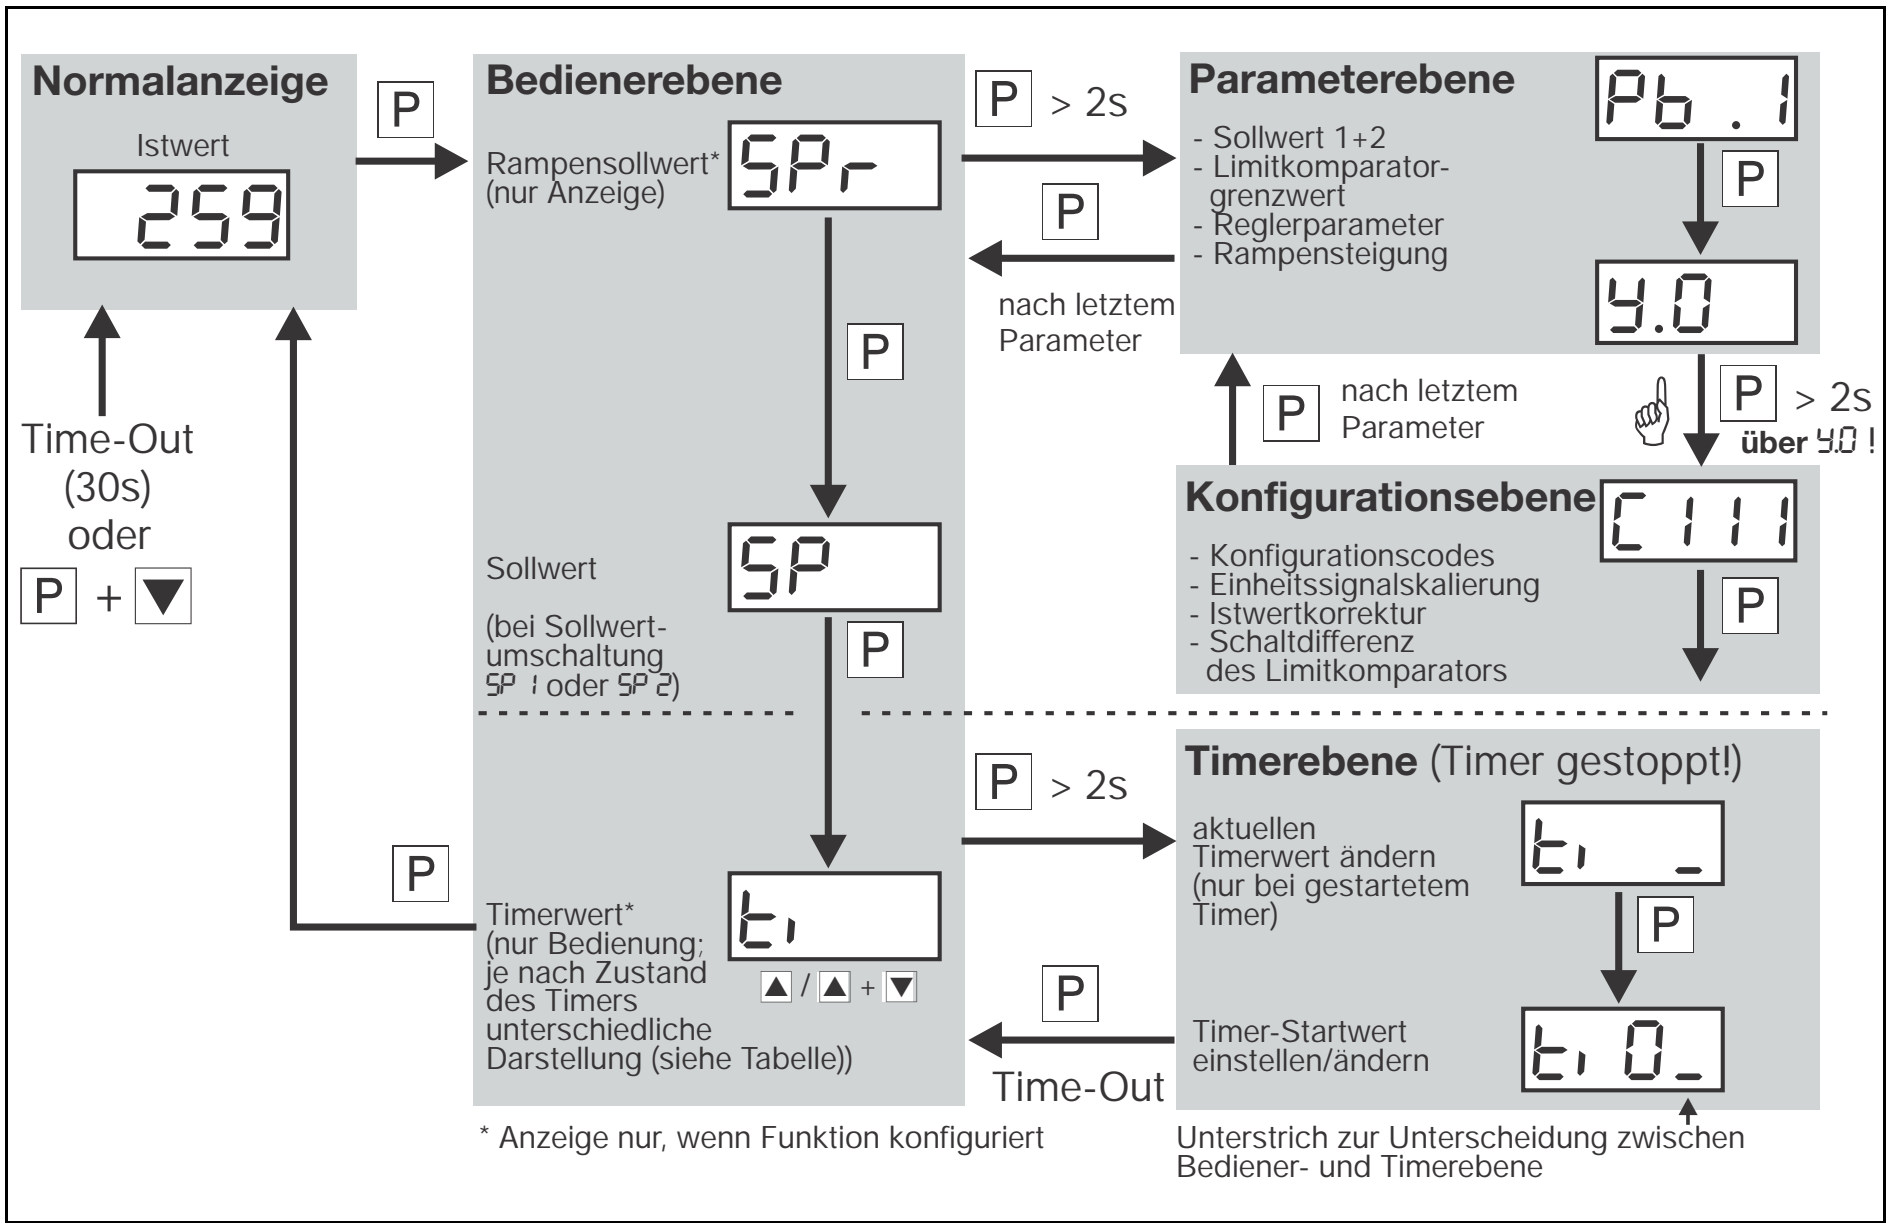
Normalanzeige

Istwert

259

P

Time-Out (30s) oder

P + ▼

Bedienerebene

Rampensollwert* (nur Anzeige)

SPr

P

Sollwert

SP

(bei Sollwertumschaltung SP 1 oder SP 2)

P

Timerwert* (nur Bedienung; je nach Zustand des Timers unterschiedliche Darstellung (siehe Tabelle))

ti

▲ / ▲ + ▼

P

P > 2s

P

nach letztem Parameter

Parameterebene

- Sollwert 1+2
- Limitkomparatorgrenzwert
- Reglerparameter
- Rampensteigung

Pb . 1

P

Y.0

P > 2s

über Y.0 !

P

nach letztem Parameter

Konfigurationsebene

C 111

- Konfigurationscodes
- Einheitssignalskalierung
- Istwertkorrektur
- Schaltdifferenz des Limitkomparators

P

P > 2s

Timerebene (Timer gestoppt!)

aktuellen Timerwert ändern (nur bei gestartetem Timer)

ti _

P

Timer-Startwert einstellen/ändern

ti 0_

P

Time-Out

* Anzeige nur, wenn Funktion konfiguriert

Unterstrich zur Unterscheidung zwischen Bediener- und Timerebene